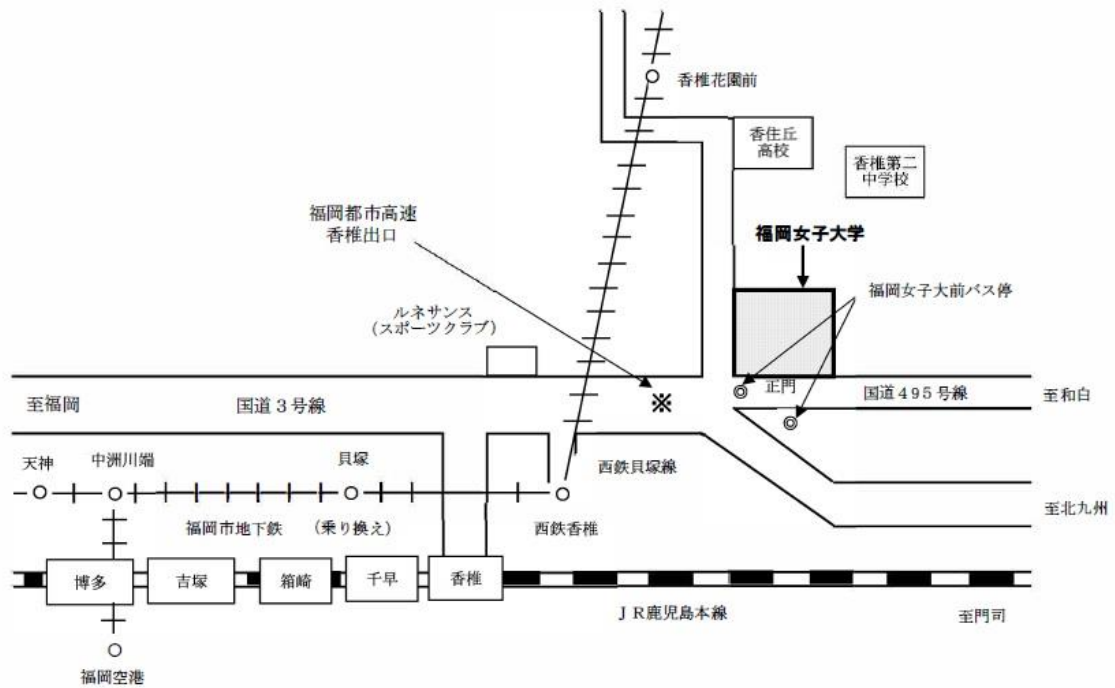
香椎花園前

香住丘高校

香椎第二中学校

福岡都市高速
香椎出口

福岡女子大学

福岡女子大前バス停

ルネサンス
（スポーツクラブ）

至福岡

国道３号線

※

正門

国道４９５号線

至和白

天神

中洲川端

貝塚

西鉄貝塚線

福岡市地下鉄

（乗り換え）

西鉄香椎

至北九州

博多

吉塚

箱崎

千早

香椎

ＪＲ鹿児島本線

至門司

福岡空港